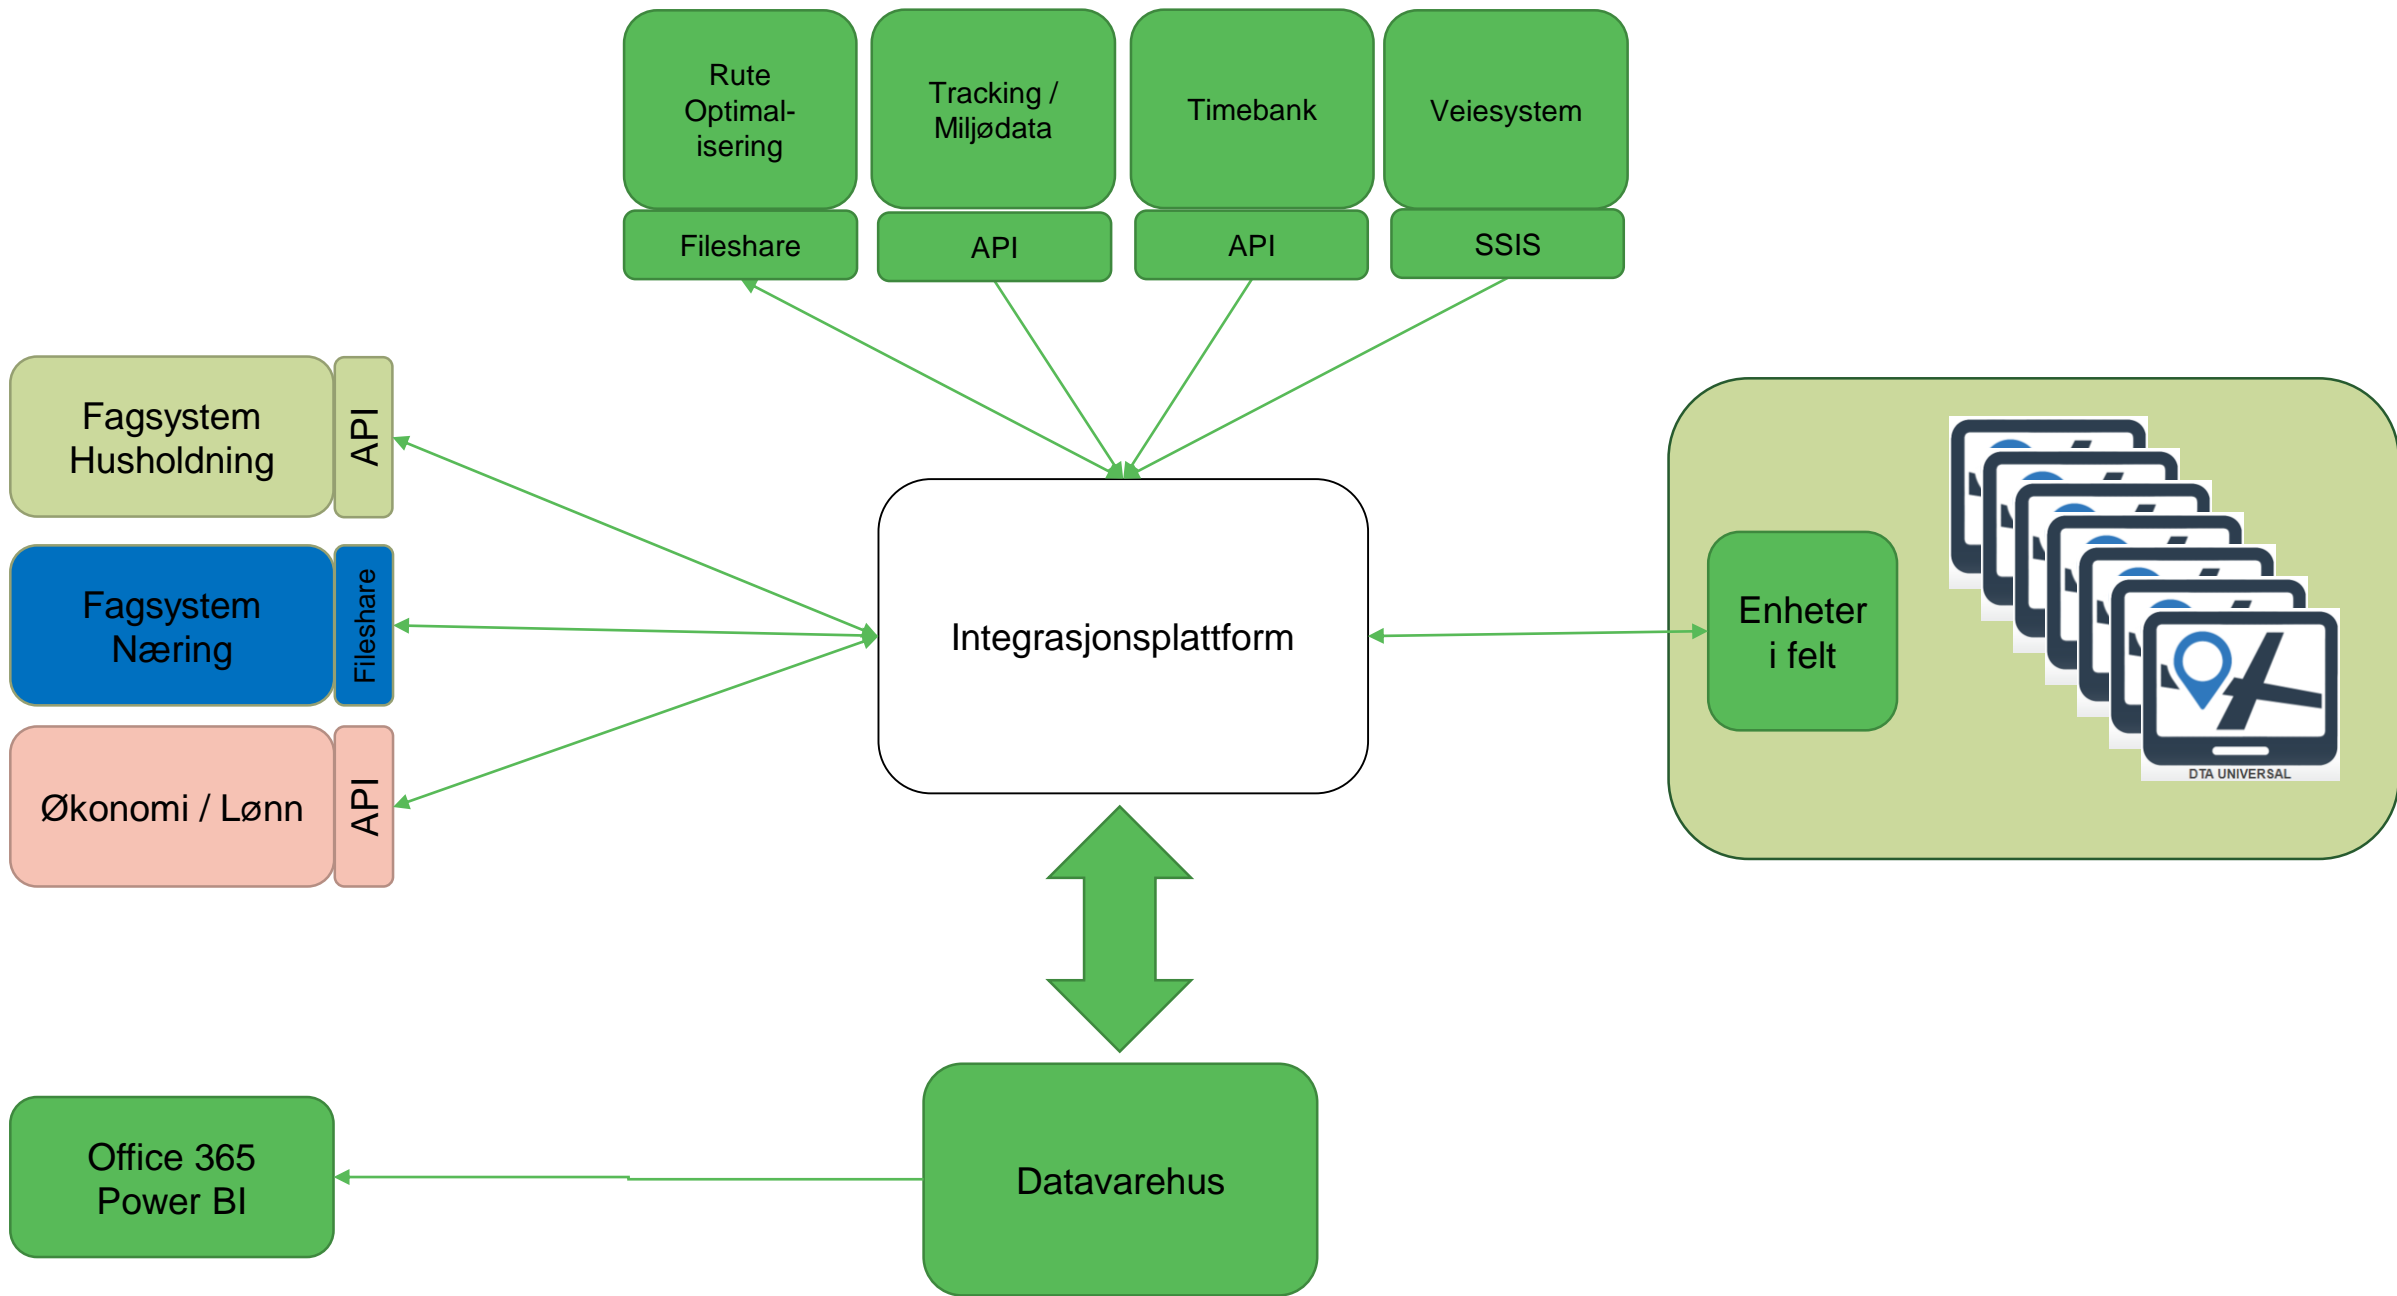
Rute Optimalisering

Fileshare

Tracking / Miljødata

API

Timebank

API

Veiesystem

SSIS

Fagsystem Husholdning

API

Fagsystem Næring

Fileshare

Økonomi / Lønn

API

Integrasjonsplattform

Enheter i felt

DTA UNIVERSAL

Datavarehus

Office 365 Power BI